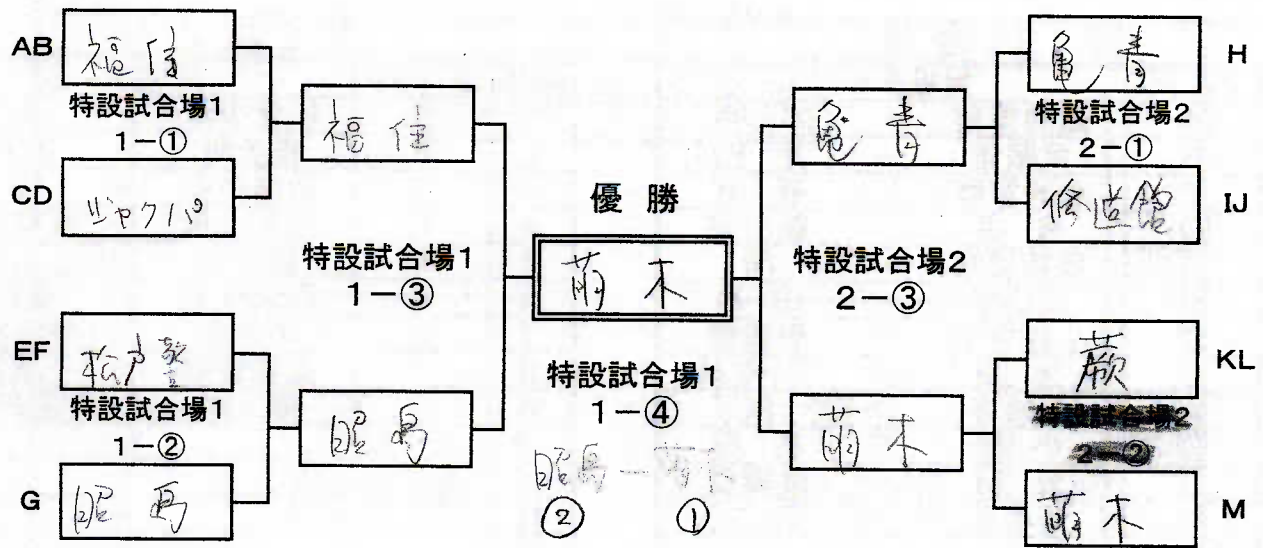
AB 福住
特設試合場1
1－①
CD ジャクパ
福住
特設試合場1
1－③
EF 松戸聚喜
特設試合場1
1－②
G 昭島
昭島
優勝
萌木
特設試合場1
1－④
昭島－萌木
② ①
亀青
特設試合場2
2－③
萌木
H 亀青
特設試合場2
2－①
IJ 修道館
KL 蕨
特設試合場2
2－②
M 萌木